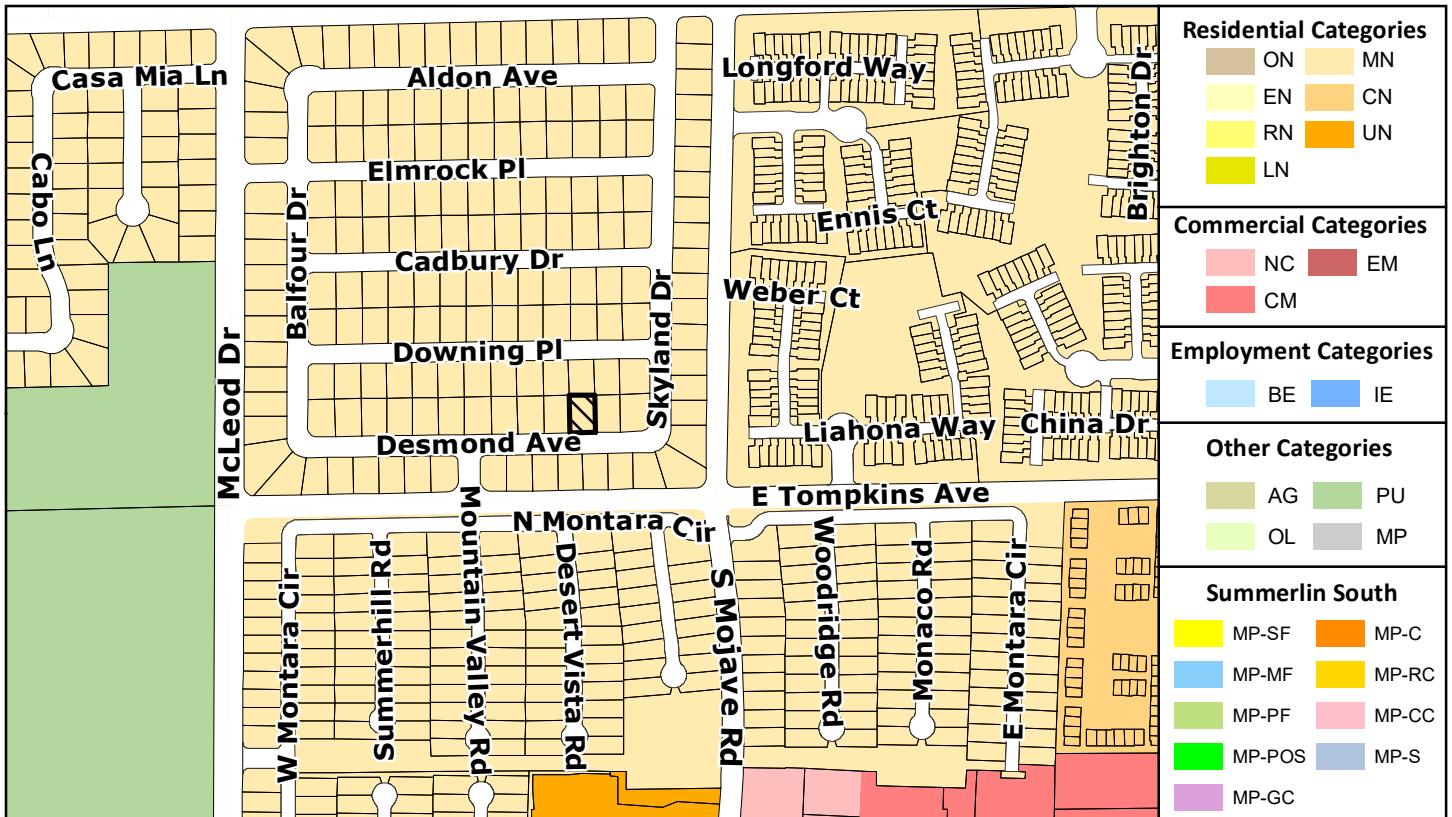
Casa Mia Ln
Aldon Ave
Elmrock Pl
Cabo Ln
Balfour Dr
Cadbury Dr
Skyland Dr
McLeod Dr
Downing Pl
Desmond Ave
Longford Way
Brighton Dr
Ennis Ct
Weber Ct
Liahona Way
China Dr
E Tompkins Ave
N Montara Cir
W Montara Cir
Summerhill Rd
Mountain Valley Rd
Desert Vista Rd
S Mojave Rd
Woodridge Rd
Monaco Rd
E Montara Cir

Residential Categories
ON
MN
EN
CN
RN
UN
LN

Commercial Categories
NC
EM
CM

Employment Categories
BE
IE

Other Categories
AG
PU
OL
MP

Summerlin South
MP-SF
MP-C
MP-MF
MP-RC
MP-PF
MP-CC
MP-POS
MP-S
MP-GC